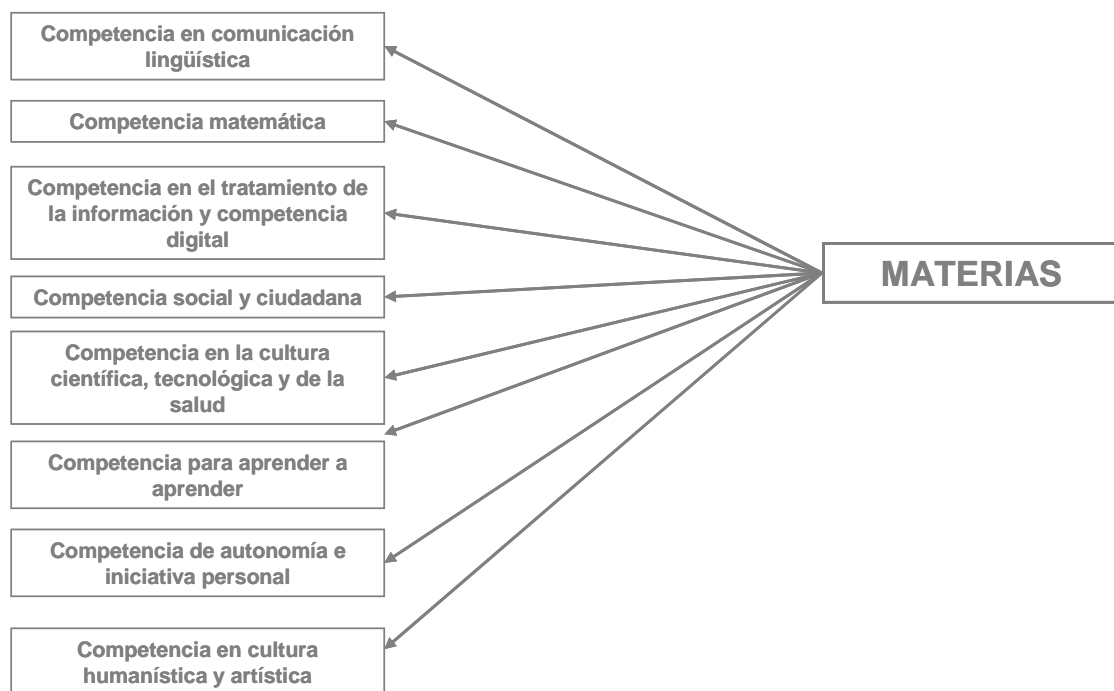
Competencia en comunicación lingüística

Competencia matemática

Competencia en el tratamiento de la información y competencia digital

Competencia social y ciudadana

Competencia en la cultura científica, tecnológica y de la salud

Competencia para aprender a aprender

Competencia de autonomía e iniciativa personal

Competencia en cultura humanística y artística

MATERIAS